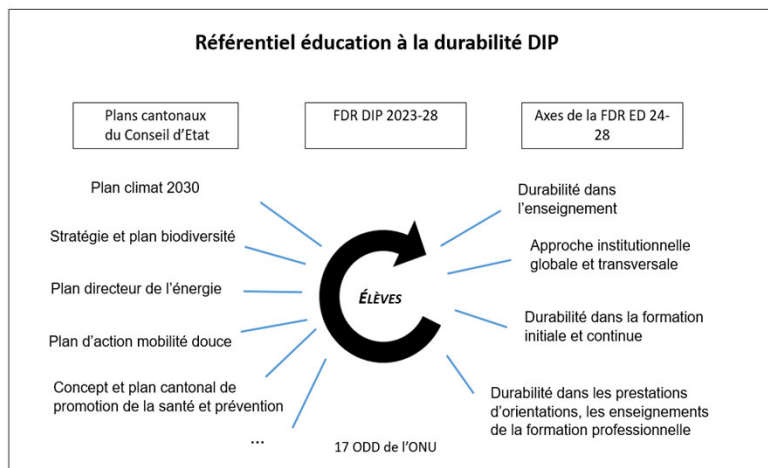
Référentiel éducation à la durabilité DIP

Plans cantonaux du Conseil d'Etat

FDR DIP 2023-28

Axes de la FDR ED 24-28

Plan climat 2030

Stratégie et plan biodiversité

Plan directeur de l'énergie

Plan d'action mobilité douce

Concept et plan cantonal de promotion de la santé et prévention

...

ÉLÈVES

17 ODD de l'ONU

Durabilité dans l'enseignement

Approche institutionnelle globale et transversale

Durabilité dans la formation initiale et continue

Durabilité dans les prestations d'orientations, les enseignements de la formation professionnelle